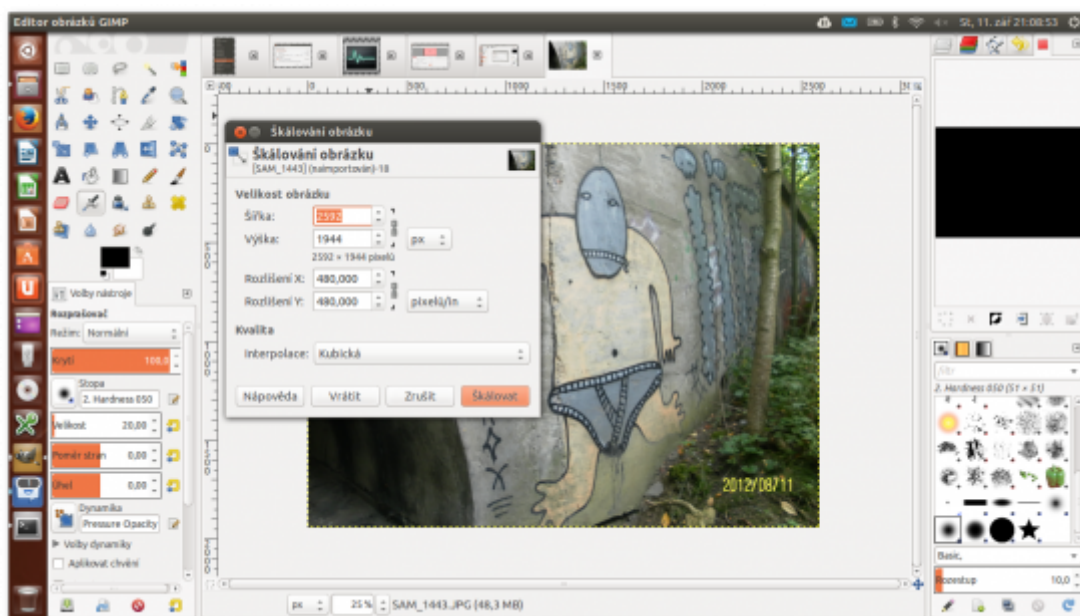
Editor obrázků GIMP

St, 11. zář 21:08:53

Škálování obrázku

Škálování obrázku
[SAM_1443] (naimportován)-18

Velikost obrázku

Šířka: 2592

Výška: 1944 px

2592 × 1944 pixelů

Rozlišení X: 480,000

Rozlišení Y: 480,000 pixelů/in

Kvalita

Interpolace: Kubická

Nápověda Vrátit Zrušit Škálovat

Volby nástroje

Rozprašovač

Režim: Normální

Krytí 100,0

Stopa
2. Hardness 050

Velikost 20,00

Poměr stran 0,00

Úhel 0,00

Dynamika
Pressure Opacity

▶ Volby dynamiky

Aplikovat chvění

|500 |1000 |1500 |2000 |2500

2012/08/11

px 25 % SAM_1443.JPG (48,3 MB)

2. Hardness 050 (51 × 51)

Basic,

Rozestup 10,0